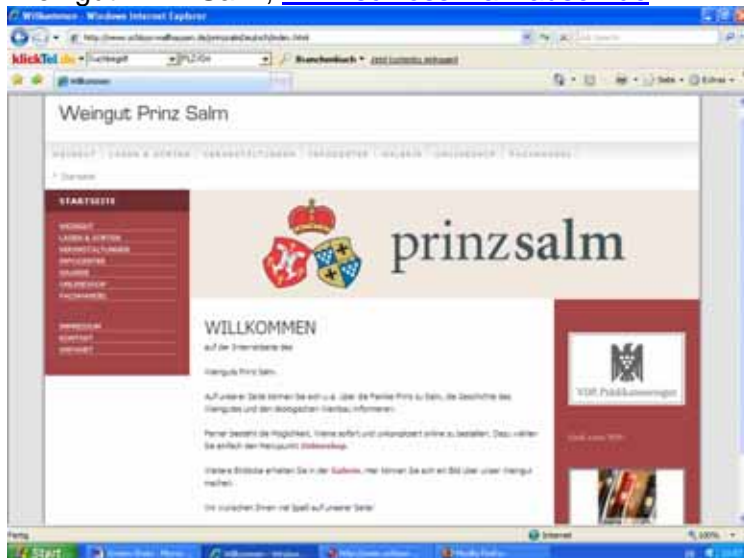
Willkommen - Windows Internet Explorer

klickTel.de

Branchenbuch

Willkommen

Weingut Prinz Salm

Startseite

STARTSEITE

prinzsalm

WILLKOMMEN

auf der Internetseite des

Weinguts Prinz Salm.

Auf unserer Seite können Sie sich u.a. über die Familie Prinz zu Salm, die Geschichte des Weingutes und den ökologischen Weinbau informieren.

Ferner besteht die Möglichkeit, Weine sofort und unkompliziert online zu bestellen. Dazu wählen Sie einfach den Menüpunkt Onlineshop.

Weitere Einblicke erhalten Sie in der Galerie. Hier können Sie sich ein Bild über unser Weingut machen.

Wir wünschen Ihnen viel Spaß auf unserer Seite!

VDP Prädikatsweingüter

Fertig

Internet

100%

Start